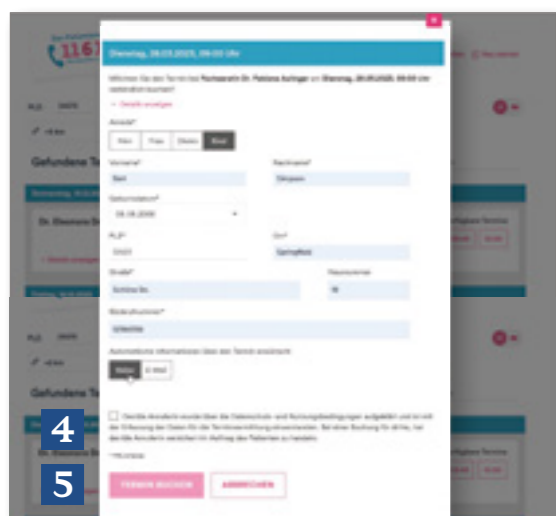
Dienstag, 28.03.2023, 09:00 Uhr

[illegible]

Anrede*

Herr Frau Divers Kind

Vorname*

Nachname*

Geburtsdatum*

PLZ*

Ort*

Straße*

Hausnummer

Mobilnummer*

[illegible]

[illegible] E-Mail

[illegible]

TERMIN BUCHEN

ABBRECHEN

Gefundene Te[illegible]

Gefundene Te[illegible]

4

5